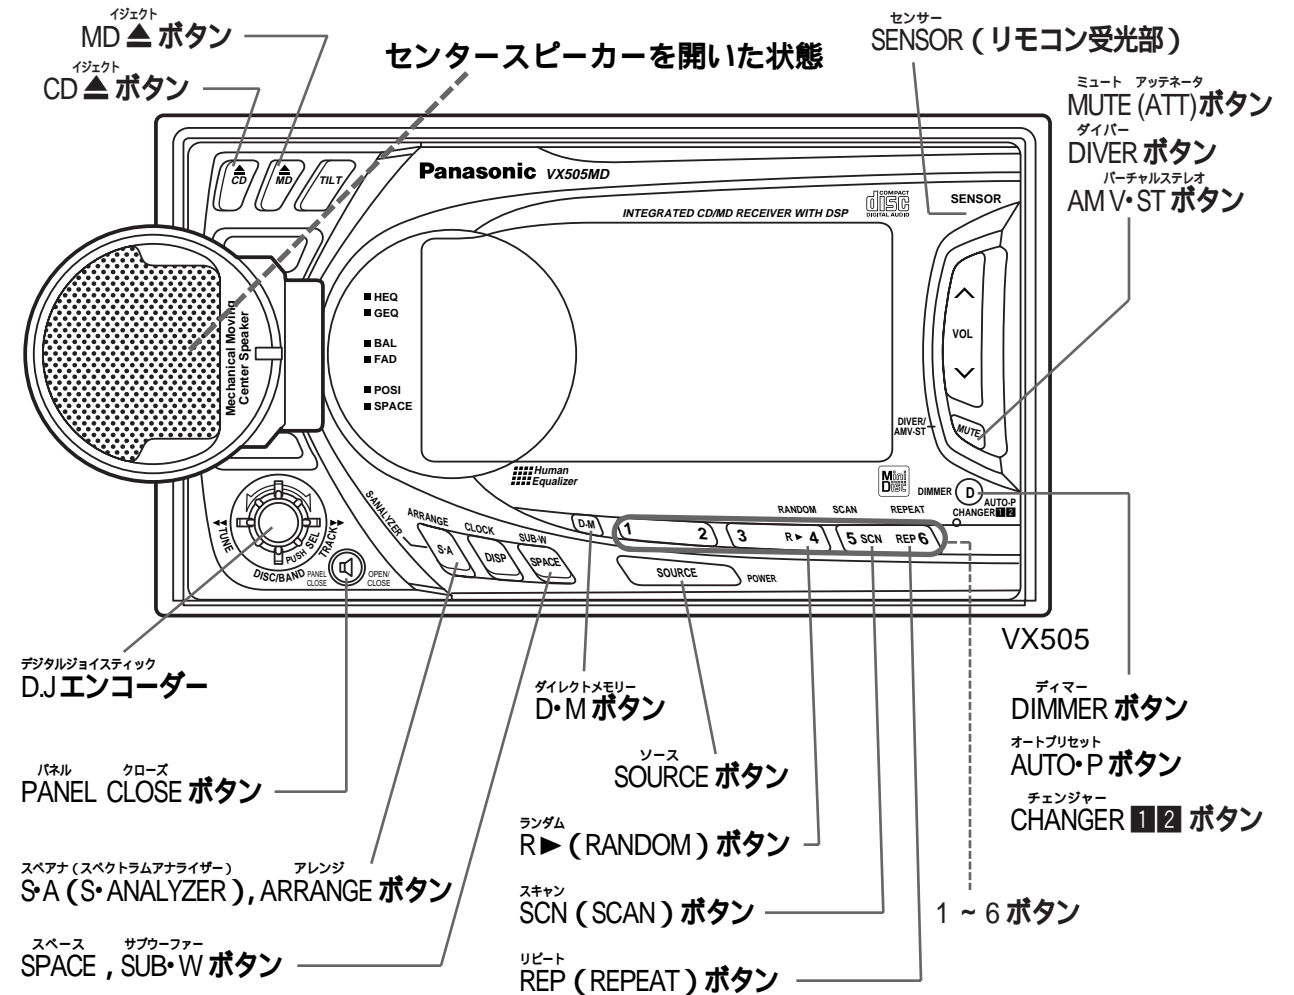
イジェクト
MD ▲ ボタン

イジェクト
CD ▲ ボタン

センタースピーカーを開いた状態

センサー
SENSOR（リモコン受光部）

ミュート アッテネータ
MUTE (ATT) ボタン

ダイバー
DIVER ボタン

バーチャルステレオ
AM V•ST ボタン

CD MD TILT

Panasonic VX505MD

COMPACT DISC DIGITAL AUDIO

SENSOR

INTEGRATED CD/MD RECEIVER WITH DSP

Mechanical Moving Center Speaker

HEQ
GEQ
BAL
FAD
POSI
SPACE

VOL

DIVER/ AMV-ST

MUTE

Human Equalizer

Mini Disc

DIMMER D AUTO-P CHANGER 1 2

RANDOM SCAN REPEAT

D-M 1 2 3 R► 4 5 SCN REP 6

S-ANALYZER ARRANGE CLOCK SUB-W

S-A DISP SPACE

SOURCE POWER

TUNE TRACK PUSH SEL DISC/BAND PANEL CLOSE OPEN/CLOSE

VX505

デジタルジョイスティック
D.J エンコーダー

ダイレクトメモリー
D•M ボタン

ディマー
DIMMER ボタン

オートプリセット
AUTO•P ボタン

チェンジャー
CHANGER 1 2 ボタン

ソース
SOURCE ボタン

パネル クローズ
PANEL CLOSE ボタン

ランダム
R►（RANDOM）ボタン

スペアナ（スペクトラムアナライザー） アレンジ
S•A（S•ANALYZER）, ARRANGE ボタン

スキャン
SCN（SCAN）ボタン

1 ~ 6 ボタン

スペース サブウーファー
SPACE , SUB•W ボタン

リピート
REP（REPEAT）ボタン